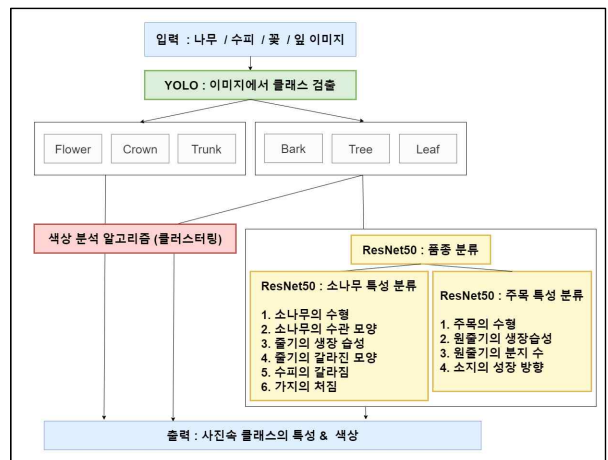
입력 : 나무 / 수피 / 꽃 / 잎 이미지

YOLO : 이미지에서 클래스 검출

Flower

Crown

Trunk

Bark

Tree

Leaf

색상 분석 알고리즘 (클러스터링)

ResNet50 : 품종 분류

ResNet50 : 소나무 특성 분류

1. 소나무의 수형
2. 소나무의 수관 모양
3. 줄기의 생장 습성
4. 줄기의 갈라진 모양
5. 수피의 갈라짐
6. 가지의 처짐

ResNet50 : 주목 특성 분류

1. 주목의 수형
2. 원줄기의 생장습성
3. 원줄기의 분지 수
4. 소지의 성장 방향

출력 : 사진속 클래스의 특성 & 색상